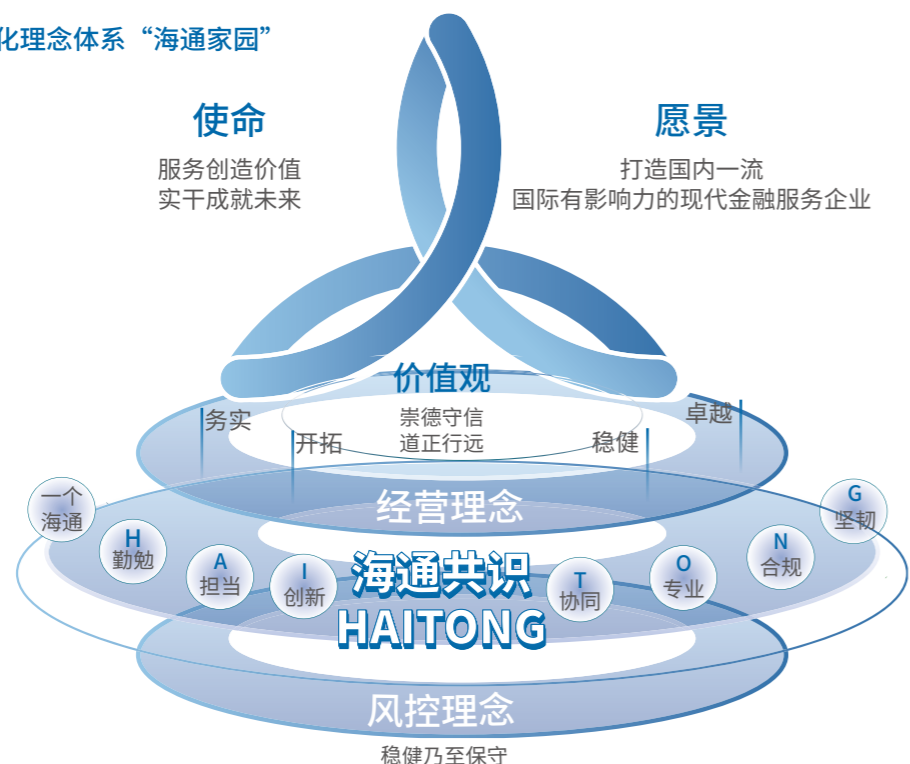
化理念体系“海通家园”

使命
服务创造价值
实干成就未来

愿景
打造国内一流
国际有影响力的现代金融服务企业

价值观
崇德守信
道正行远

务实
开拓
稳健
卓越

经营理念

一个海通
H 勤勉
A 担当
I 创新
海通共识
HAITONG
T 协同
O 专业
N 合规
G 坚韧

风控理念
稳健乃至保守